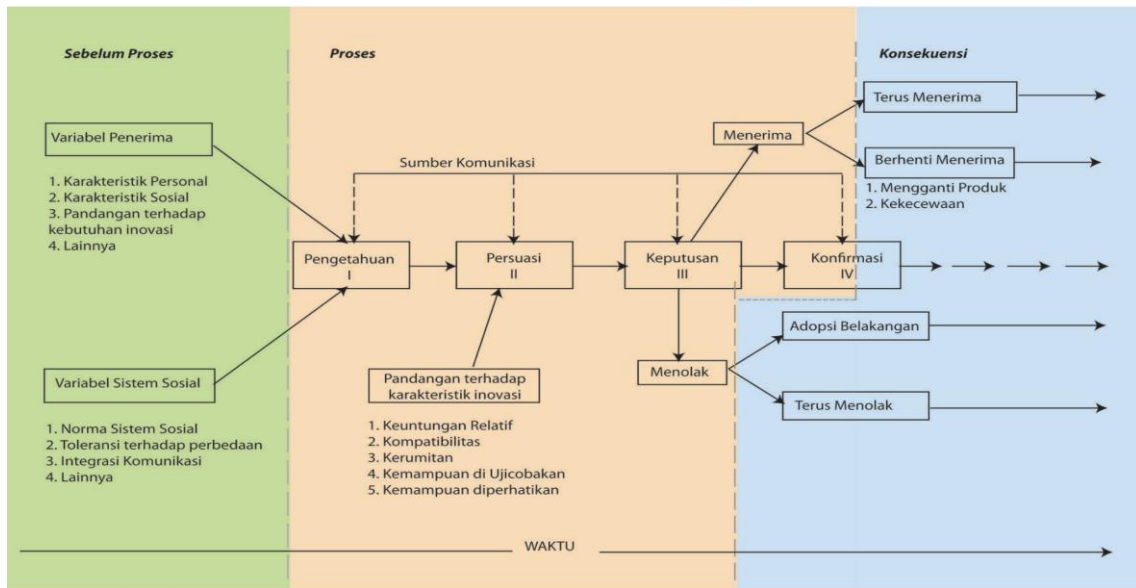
Sebelum Proses

Proses

Konsekuensi

Variabel Penerima

1. Karakteristik Personal
2. Karakteristik Sosial
3. Pandangan terhadap kebutuhan inovasi
4. Lainnya

Sumber Komunikasi

Menerima

Terus Menerima

Berhenti Menerima

1. Mengganti Produk
2. Kekecewaan

Pengetahuan I

Persuasi II

Keputusan III

Konfirmasi IV

Adopsi Belakangan

Menolak

Terus Menolak

Variabel Sistem Sosial

1. Norma Sistem Sosial
2. Toleransi terhadap perbedaan
3. Integrasi Komunikasi
4. Lainnya

Pandangan terhadap karakteristik inovasi

1. Keuntungan Relatif
2. Kompatibilitas
3. Kerumitan
4. Kemampuan di Ujicobakan
5. Kemampuan diperhatikan

WAKTU